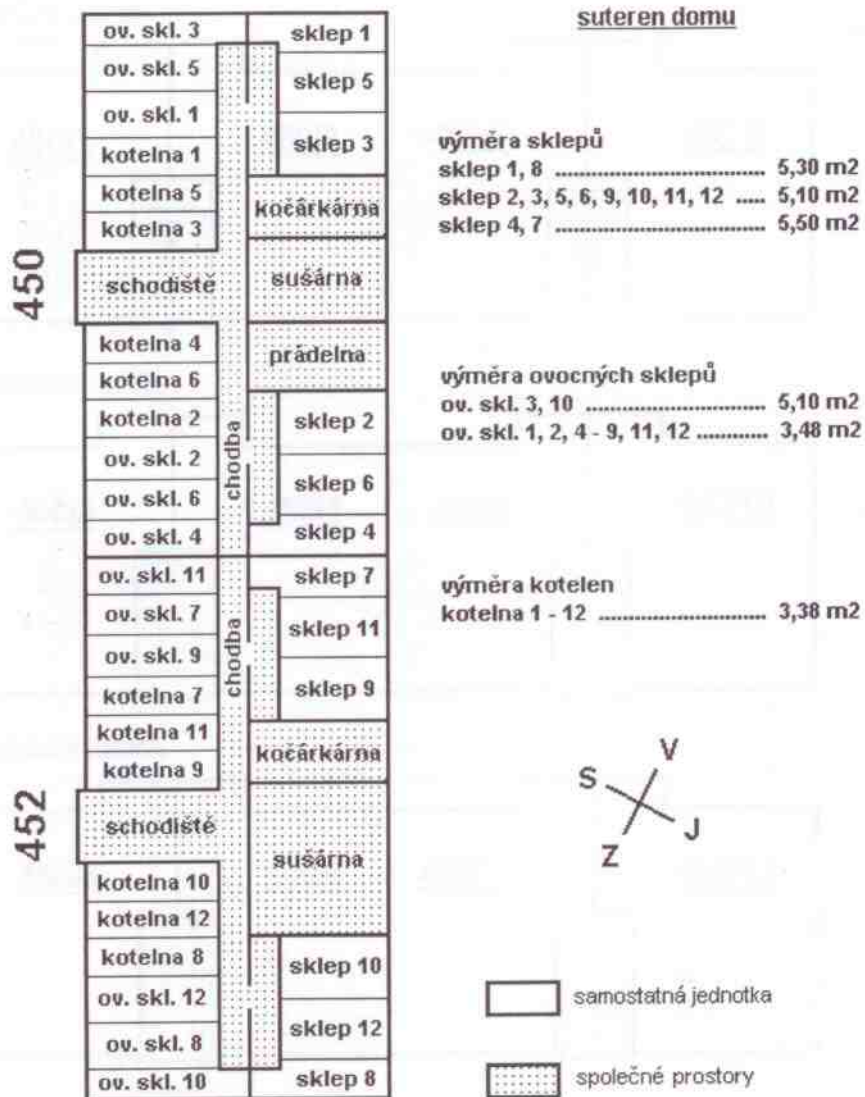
suteren domu

| | |
|---|---|
| ov. skl. 3 | sklep 1 |
| ov. skl. 5 | sklep 5 |
| ov. skl. 1 | |
| kotelna 1 | sklep 3 |
| kotelna 5 | kočárkárna |
| kotelna 3 | |
| schodiště | sušárna |
| kotelna 4 | prádelna |
| kotelna 6 | |
| kotelna 2 | sklep 2 |
| ov. skl. 2 | |
| ov. skl. 6 | sklep 6 |
| ov. skl. 4 | sklep 4 |
| ov. skl. 11 | sklep 7 |
| ov. skl. 7 | sklep 11 |
| ov. skl. 9 | |
| kotelna 7 | sklep 9 |
| kotelna 11 | kočárkárna |
| kotelna 9 | |
| schodiště | sušárna |
| kotelna 10 | |
| kotelna 12 | |
| kotelna 8 | sklep 10 |
| ov. skl. 12 | |
| ov. skl. 8 | sklep 12 |
| ov. skl. 10 | sklep 8 |

450

452

chodba

chodba

výměra sklepů
sklep 1, 8 .............................. 5,30 m2
sklep 2, 3, 5, 6, 9, 10, 11, 12 ..... 5,10 m2
sklep 4, 7 .............................. 5,50 m2

výměra ovocných sklepů
ov. skl. 3, 10 .............................. 5,10 m2
ov. skl. 1, 2, 4 - 9, 11, 12 ........... 3,48 m2

výměra kotelen
kotelna 1 - 12 .............................. 3,38 m2

S V J Z

samostatná jednotka

společné prostory